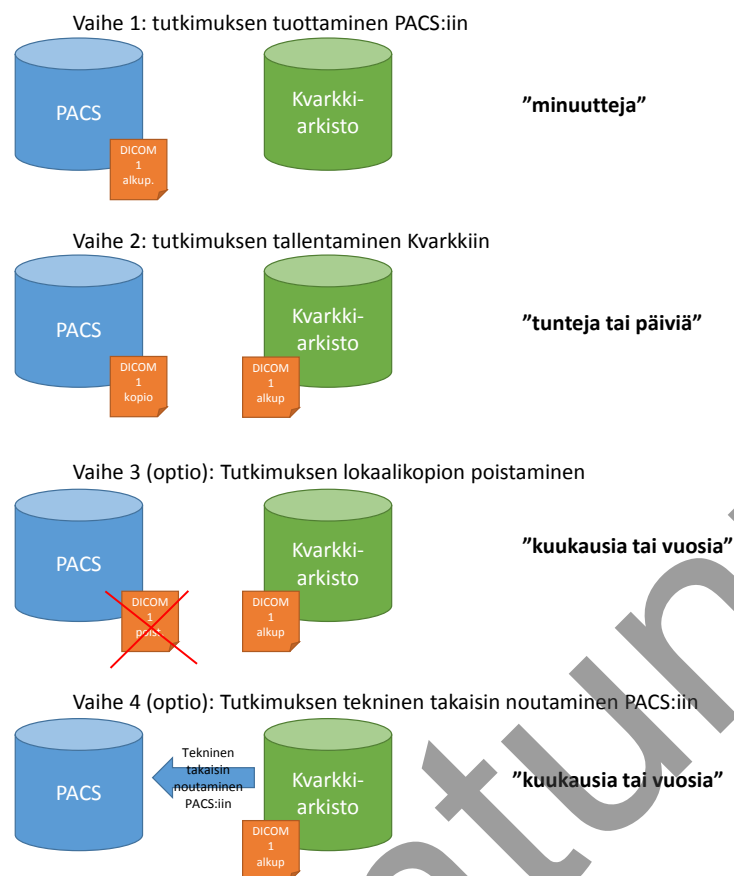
Vaihe 1: tutkimuksen tuottaminen PACS:iin

PACS

DICOM 1 alkup.

Kvarkki-arkisto

”minuutteja”

Vaihe 2: tutkimuksen tallentaminen Kvarkkiin

PACS

DICOM 1 kopio

Kvarkki-arkisto

DICOM 1 alkup

”tunteja tai päiviä”

Vaihe 3 (optio): Tutkimuksen lokaalikopion poistaminen

PACS

DICOM 1 poist

Kvarkki-arkisto

DICOM 1 alkup

”kuukausia tai vuosia”

Vaihe 4 (optio): Tutkimuksen tekninen takaisin noutaminen PACS:iin

PACS

Tekninen takaisin noutaminen PACS:iin

Kvarkki-arkisto

DICOM 1 alkup

”kuukausia tai vuosia”